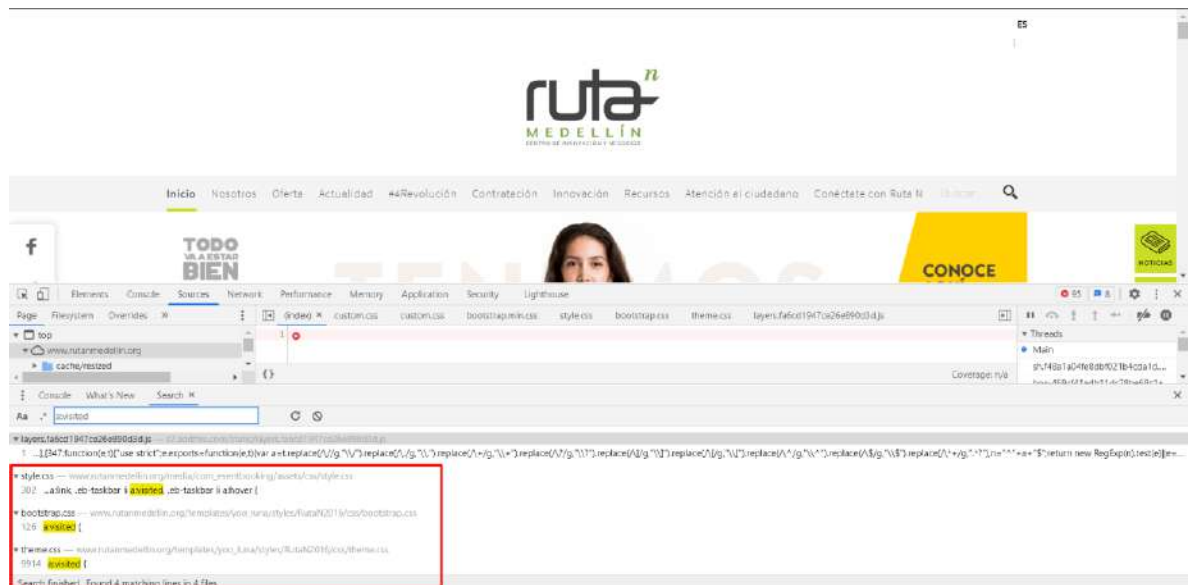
ES

ruta n
MEDELLÍN
CENTRO DE INNOVACIÓN Y NEGOCIOS

Inicio Nosotros Oferta Actualidad #4Revolución Contratación Innovación Recursos Atención al ciudadano Conéctate con Ruta N Buscar

f

TODO VA A ESTAR BIEN

CONOCE

NOTICIAS

Elements Console Sources Network Performance Memory Application Security Lighthouse

85 8

Page Filesystem Overrides »

(index) × custom.css custom.css bootstrap.min.css style.css bootstrap.css theme.css layers.fa6cd1947ca26e890d3d.js

top
www.rutanmedellin.org
cache/resized

1

{}

Coverage: n/a

Threads
Main

Console What's New Search ×

Aa .* a:visited

layers.fa6cd1947ca26e890d3d.js — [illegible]
1 ...],{347:function(e,t){"use strict";e.exports=function(e,t){var a=e.replace(/\//g,"\\/").replace(/\./g,"\\.").replace(/\+/g,"\\+").replace(/\?/g,"\\?").replace(/\[/g,"\\[").replace(/\]/g,"\\]").replace(/\^/g,"\\^").replace(/\$/g,"\\$").replace(/\*/g,".*?"),n="^"+a+"$";return new RegExp(n).test(e)[[ev...

style.css — www.rutanmedellin.org/media/com_eventbooking/assets/css/style.css
302 ...a:link .eb-taskbar li a:visited, .eb-taskbar li a:hover {

bootstrap.css — www.rutanmedellin.org/templates/yoo_luna/styles/RutaN2019/css/bootstrap.css
126 a:visited {

theme.css — www.rutanmedellin.org/templates/yoo_luna/styles/RutaN2019/css/theme.css
5914 a:visited {

Search finished. Found 4 matching lines in 4 files.